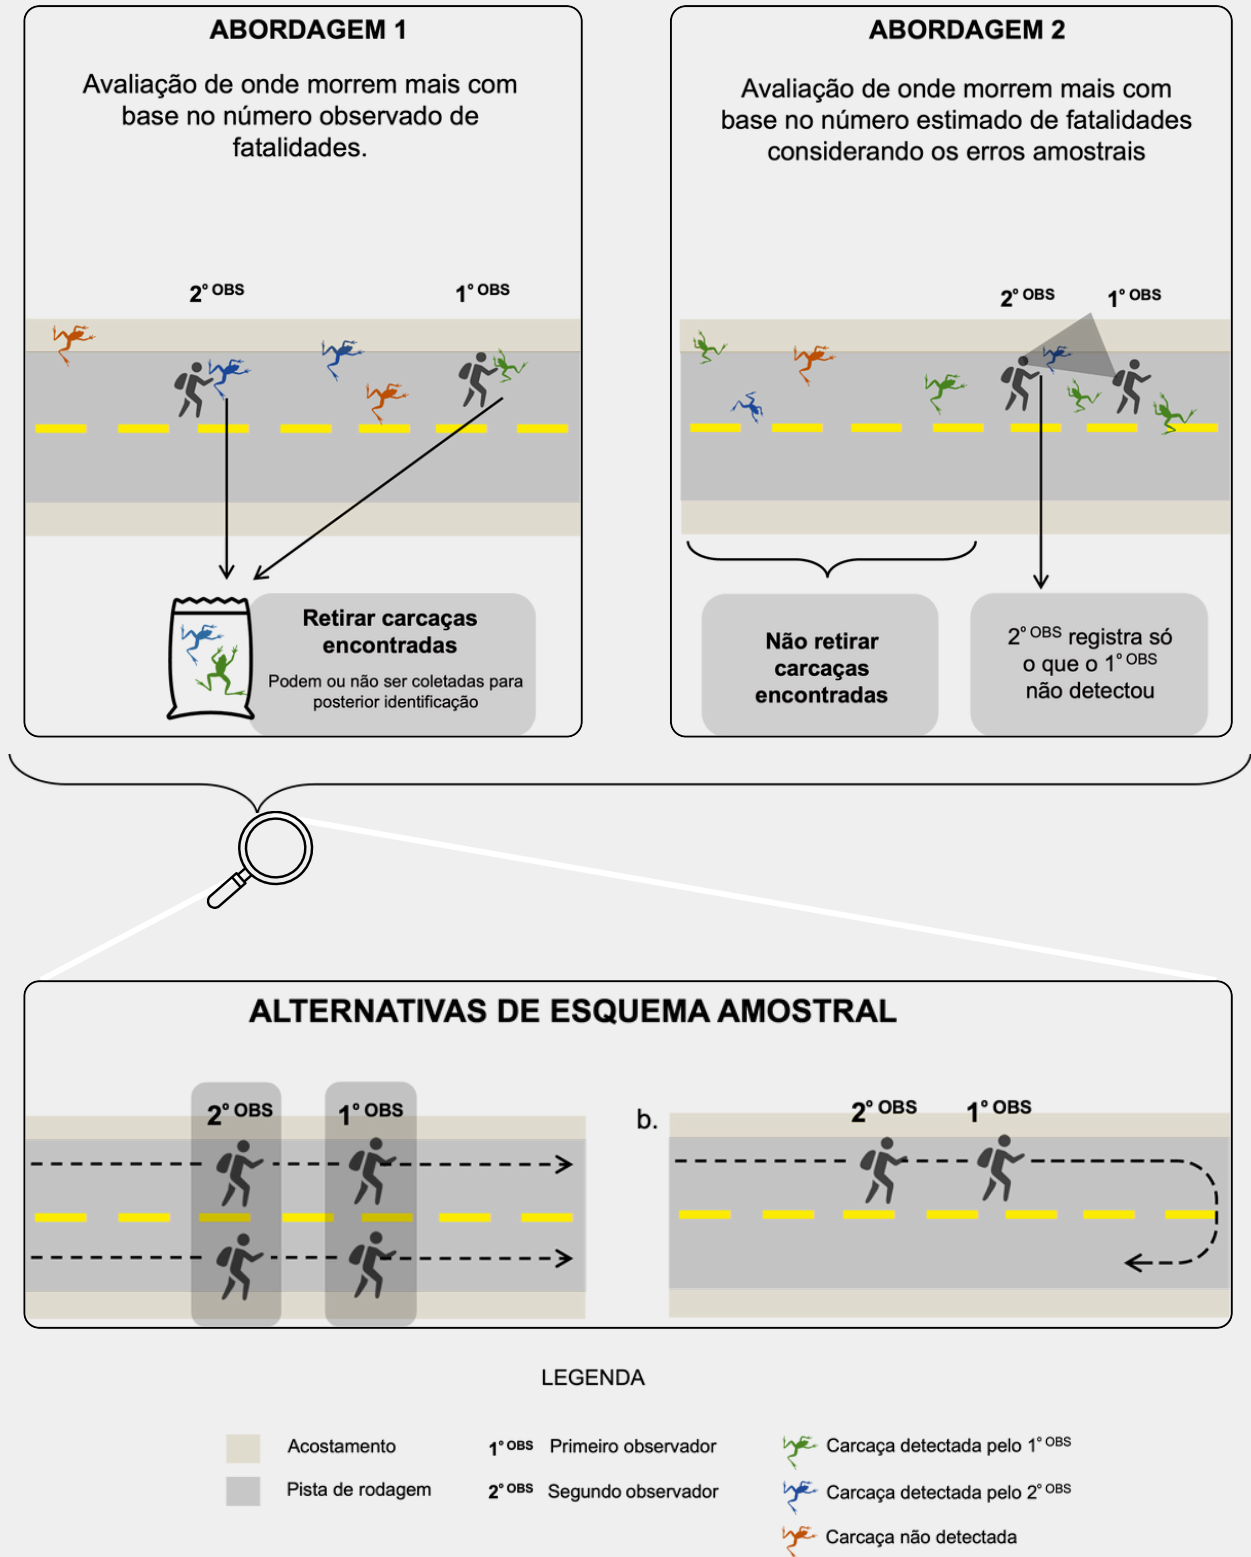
ABORDAGEM 1

Avaliação de onde morrem mais com base no número observado de fatalidades.

2° OBS

1° OBS

Retirar carcaças encontradas

Podem ou não ser coletadas para posterior identificação

ABORDAGEM 2

Avaliação de onde morrem mais com base no número estimado de fatalidades considerando os erros amostrais

2° OBS

1° OBS

Não retirar carcaças encontradas

2° OBS registra só o que o 1° OBS não detectou

ALTERNATIVAS DE ESQUEMA AMOSTRAL

2° OBS

1° OBS

b.

2° OBS

1° OBS

LEGENDA

Acostamento

Pista de rodagem

1° OBS Primeiro observador

2° OBS Segundo observador

Carcaça detectada pelo 1° OBS

Carcaça detectada pelo 2° OBS

Carcaça não detectada